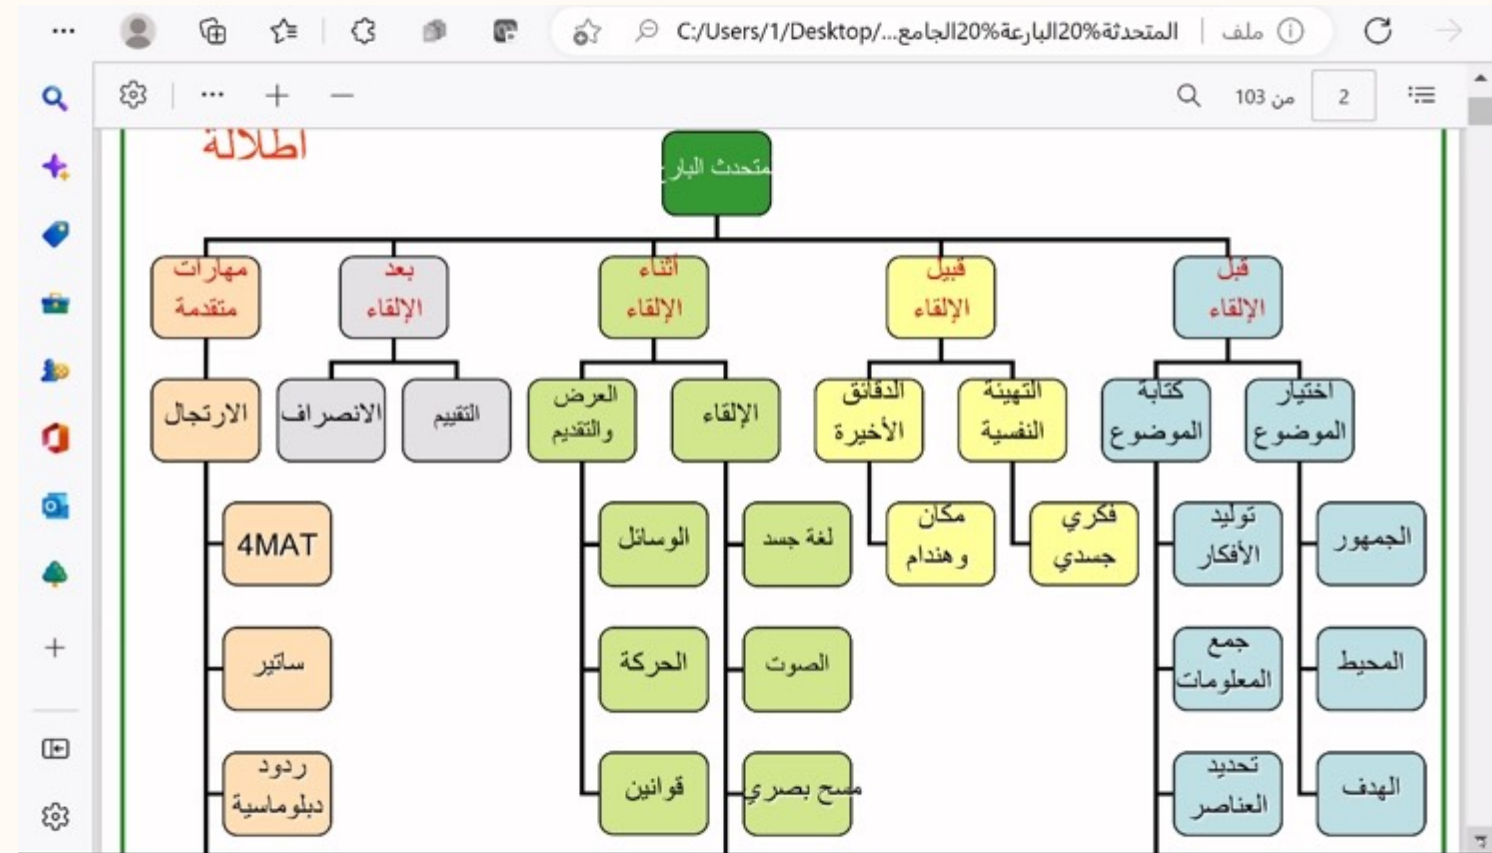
ملف | C:/Users/1/Desktop/...المتحدثة%20البارعة%20الجامع

2 من 103

اطلالة

متحدث البارع

قبل الإلقاء
قبيل الإلقاء
أثناء الإلقاء
بعد الإلقاء
مهارات متقدمة

اختيار الموضوع
كتابة الموضوع
التهيئة النفسية
الدقائق الأخيرة
الإلقاء
العرض والتقديم
التقييم
الانصراف
الارتجال

الجمهور
توليد الأفكار
فكري جسدي
مكان وهندام
لغة جسد
الوسائل
4MAT

المحيط
جمع المعلومات
الصوت
الحركة
ساتير

الهدف
تحديد العناصر
مسح بصري
قوانين
ردود دبلوماسية